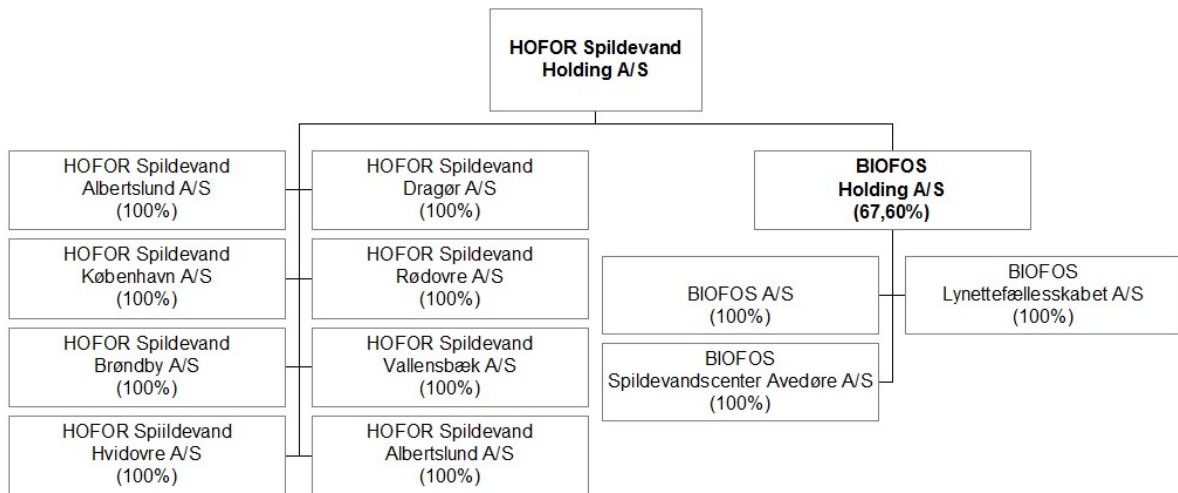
HOFOR Spildevand Holding A/S

HOFOR Spildevand Albertslund A/S (100%)

HOFOR Spildevand Dragør A/S (100%)

HOFOR Spildevand København A/S (100%)

HOFOR Spildevand Rødovre A/S (100%)

HOFOR Spildevand Brøndby A/S (100%)

HOFOR Spildevand Vallensbæk A/S (100%)

HOFOR Spiildevand Hvidovre A/S (100%)

HOFOR Spildevand Albertslund A/S (100%)

BIOFOS Holding A/S (67,60%)

BIOFOS A/S (100%)

BIOFOS Lynettefællesskabet A/S (100%)

BIOFOS Spildevandscenter Avedøre A/S (100%)